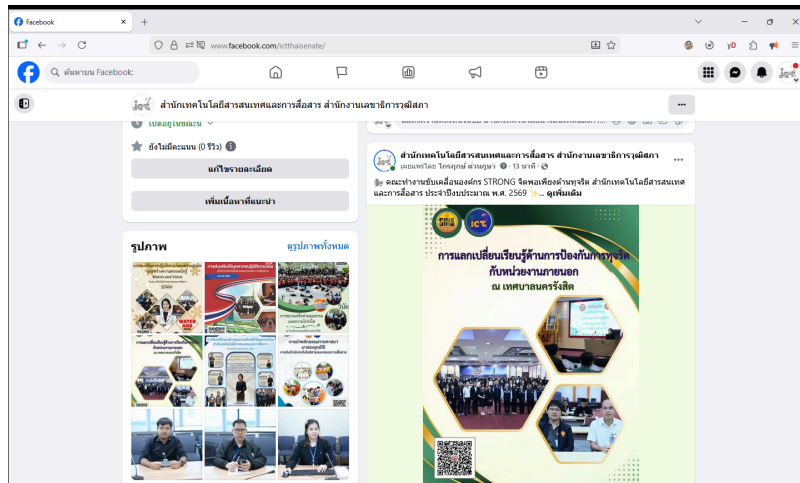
Facebook

www.facebook.com/ictthaisenate/

ค้นหาบน Facebook

สำนักเทคโนโลยีสารสนเทศและการสื่อสาร สำนักงานเลขาธิการวุฒิสภา

ยังไม่มีคะแนน (0 รีวิว)

แก้ไขรายละเอียด

เพิ่มเนื้อหาที่แนะนำ

รูปภาพ

ดูรูปภาพทั้งหมด

สำนักเทคโนโลยีสารสนเทศและการสื่อสาร สำนักงานเลขาธิการวุฒิสภา
เผยแพร่โดย ไพรฤทธิ์ ดวงบุญมา · 13 นาที ·

คณะทำงานขับเคลื่อนองค์กร STRONG จิตพอเพียงต้านทุจริต สำนักเทคโนโลยีสารสนเทศและการสื่อสาร ประจำปีงบประมาณ พ.ศ. 2569 ✨... ดูเพิ่มเติม

การแลกเปลี่ยนเรียนรู้ด้านการป้องกันการทุจริต กับหน่วยงานภายนอก
ณ เทศบาลนครรังสิต